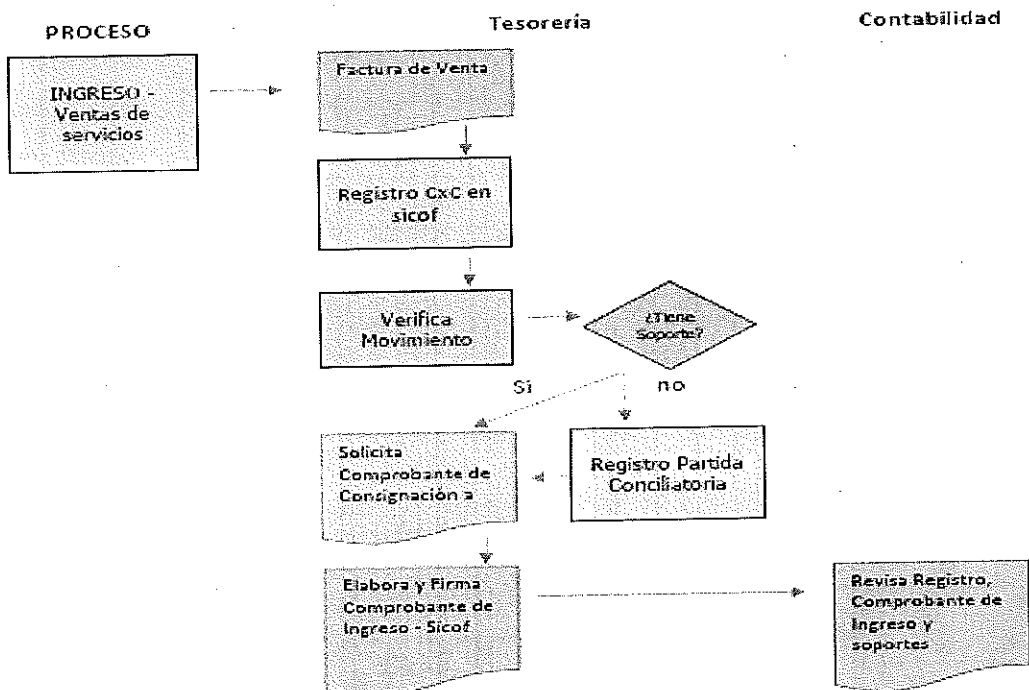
PROCESO

Tesorería

Contabilidad

INGRESO - Ventas de servicios

Factura de Venta

Registro CxC en sicof

Verifica Movimiento

¿Tiene Soporte?

Si

no

Solicita Comprobante de Consignación a

Registro Partida Conciliatoria

Elabora y Firma Comprobante de Ingreso - Sicof

Revisa Registro, Comprobante de Ingreso y soportes